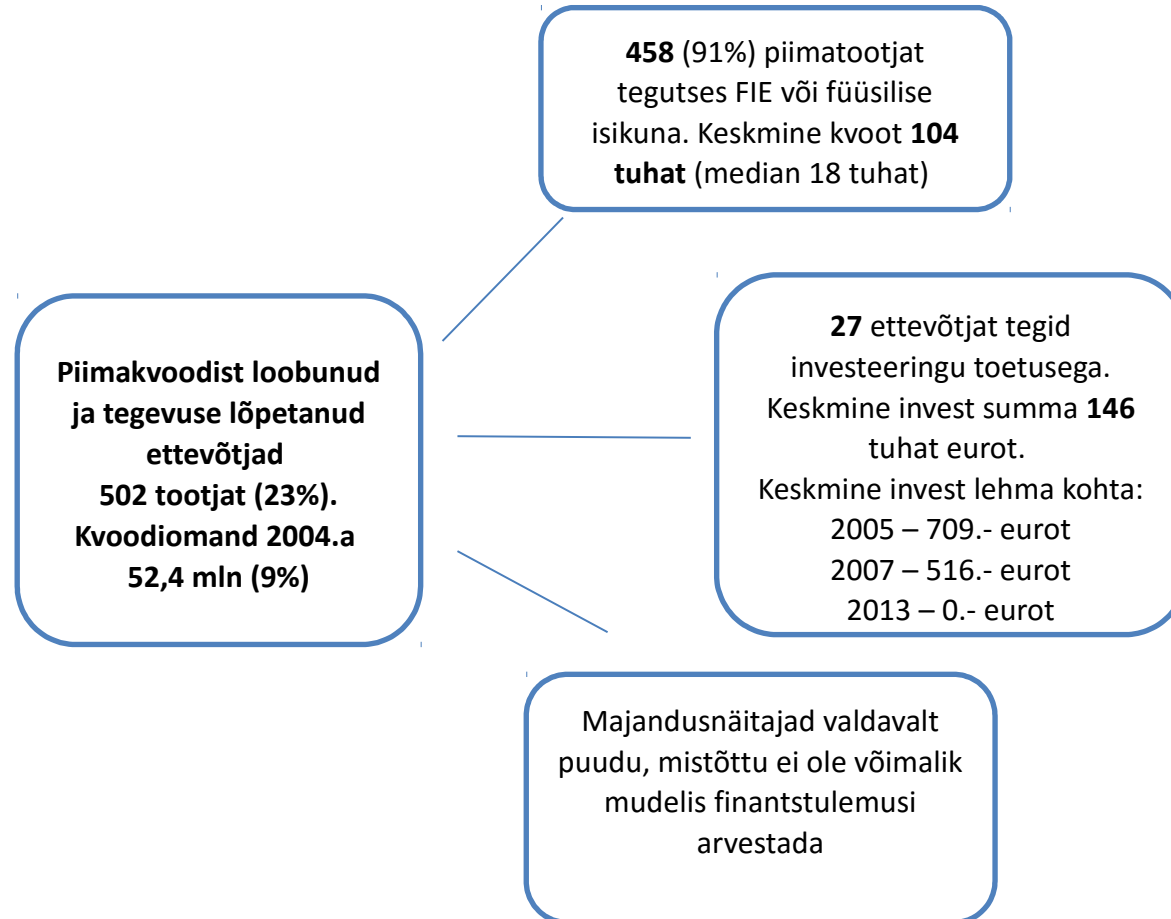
Piimakvoodist loobunud ja tegevuse lõpetanud ettevõtjad
502 tootjat (23%).
Kvoodiomand 2004.a
52,4 mln (9%)

458 (91%) piimatootjat tegutses FIE või füüsilise isikuna. Keskmine kvoot 104 tuhat (median 18 tuhat)

27 ettevõtjat tegid investeeringu toetusega. Keskmine invest summa 146 tuhat eurot.
Keskmine invest lehma kohta:
2005 – 709.- eurot
2007 – 516.- eurot
2013 – 0.- eurot

Majandusnäitajad valdavalt puudu, mistõttu ei ole võimalik mudelis finantstulemusi arvestada